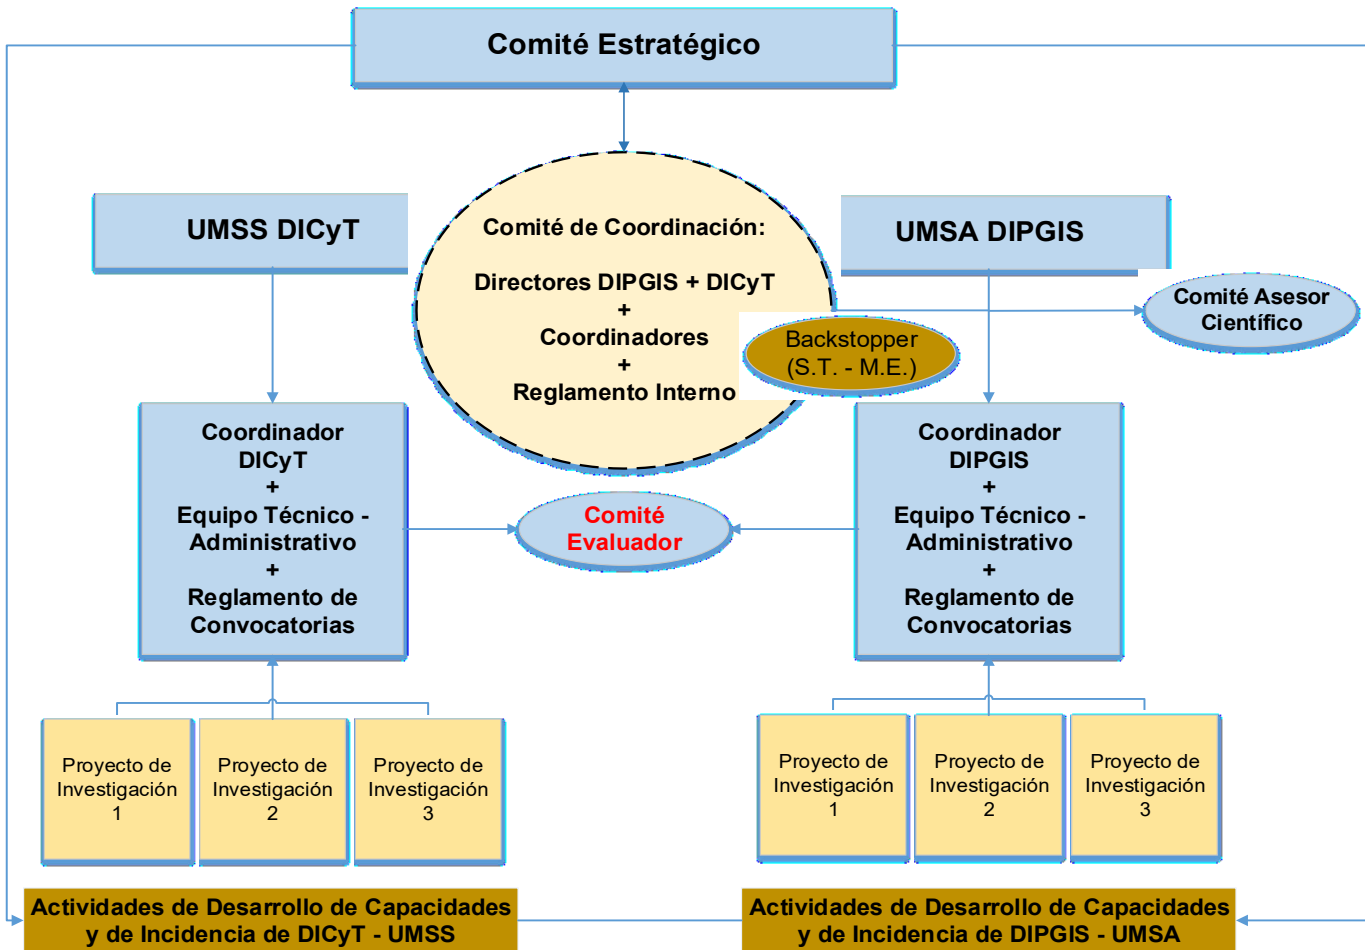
Comité Estratégico

UMSS DICyT

Comité de Coordinación:

Directores DIPGIS + DICyT
+
Coordinadores
+
Reglamento Interno

UMSA DIPGIS

Comité Asesor Científico

Backstopper (S.T. - M.E.)

Coordinador DICyT
+
Equipo Técnico - Administrativo
+
Reglamento de Convocatorias

Comité Evaluador

Coordinador DIPGIS
+
Equipo Técnico - Administrativo
+
Reglamento de Convocatorias

Proyecto de Investigación 1

Proyecto de Investigación 2

Proyecto de Investigación 3

Proyecto de Investigación 1

Proyecto de Investigación 2

Proyecto de Investigación 3

Actividades de Desarrollo de Capacidades y de Incidencia de DICyT - UMSS

Actividades de Desarrollo de Capacidades y de Incidencia de DIPGIS - UMSA